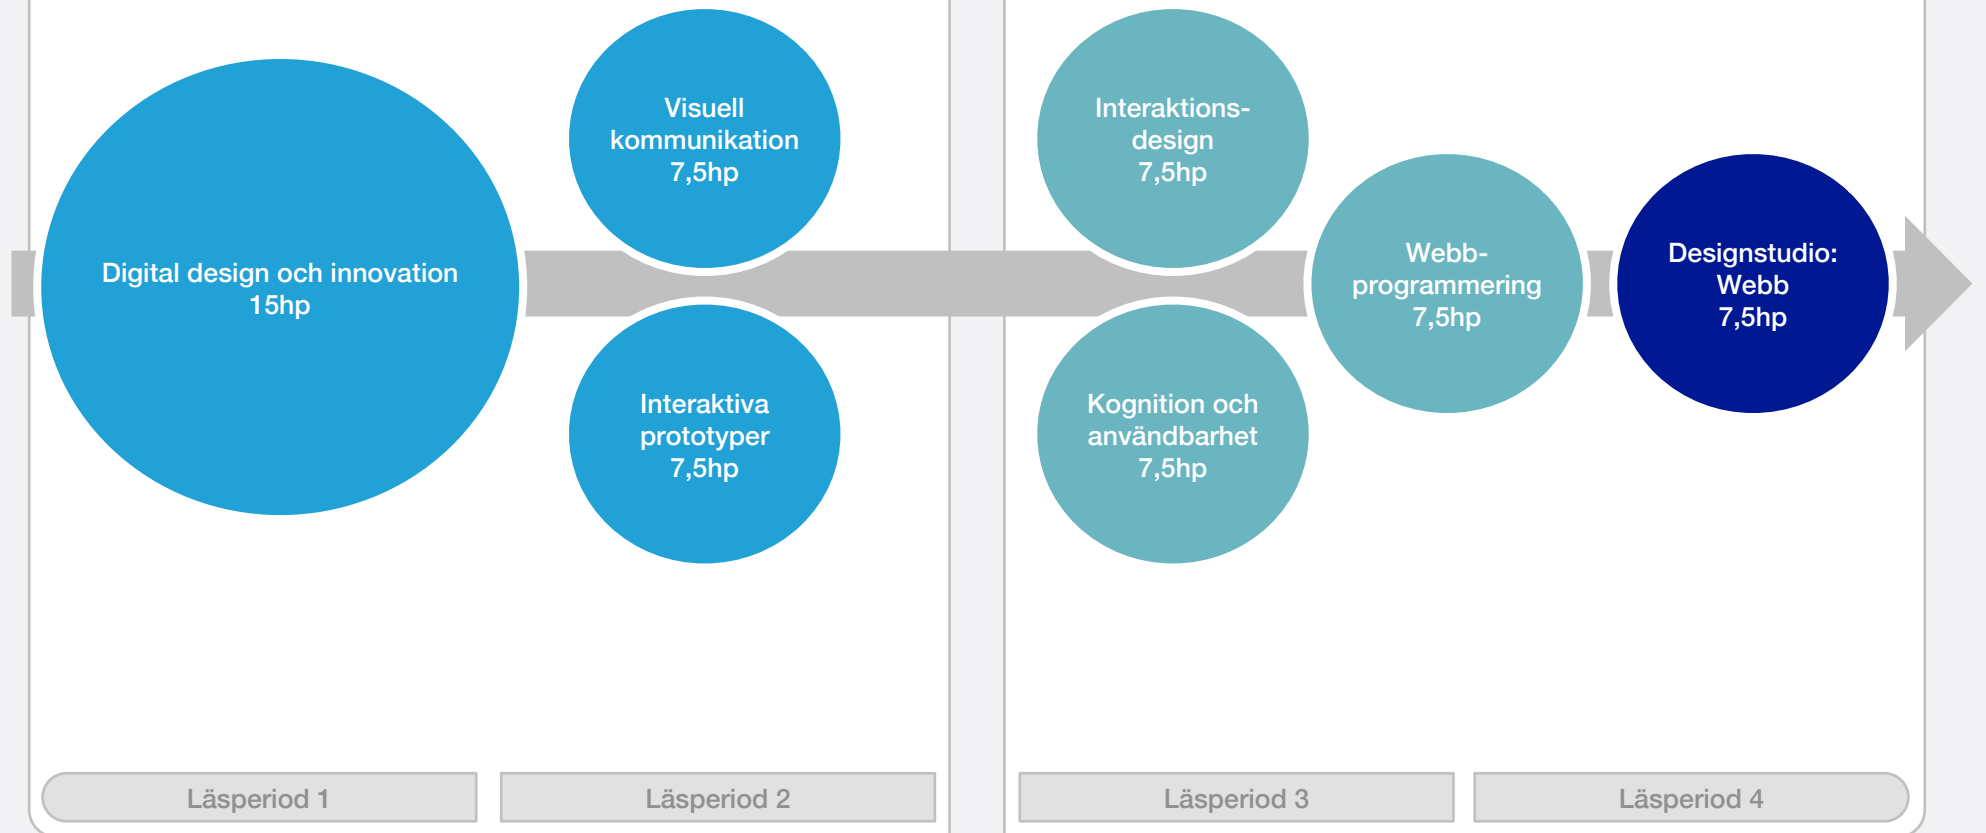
Digital design och innovation
15hp

Visuell
kommunikation
7,5hp

Interaktiva
prototyper
7,5hp

Interaktionsdesign
7,5hp

Kognition och
användbarhet
7,5hp

Webbprogrammering
7,5hp

Designstudio:
Webb
7,5hp

Läsperiod 1

Läsperiod 2

Läsperiod 3

Läsperiod 4